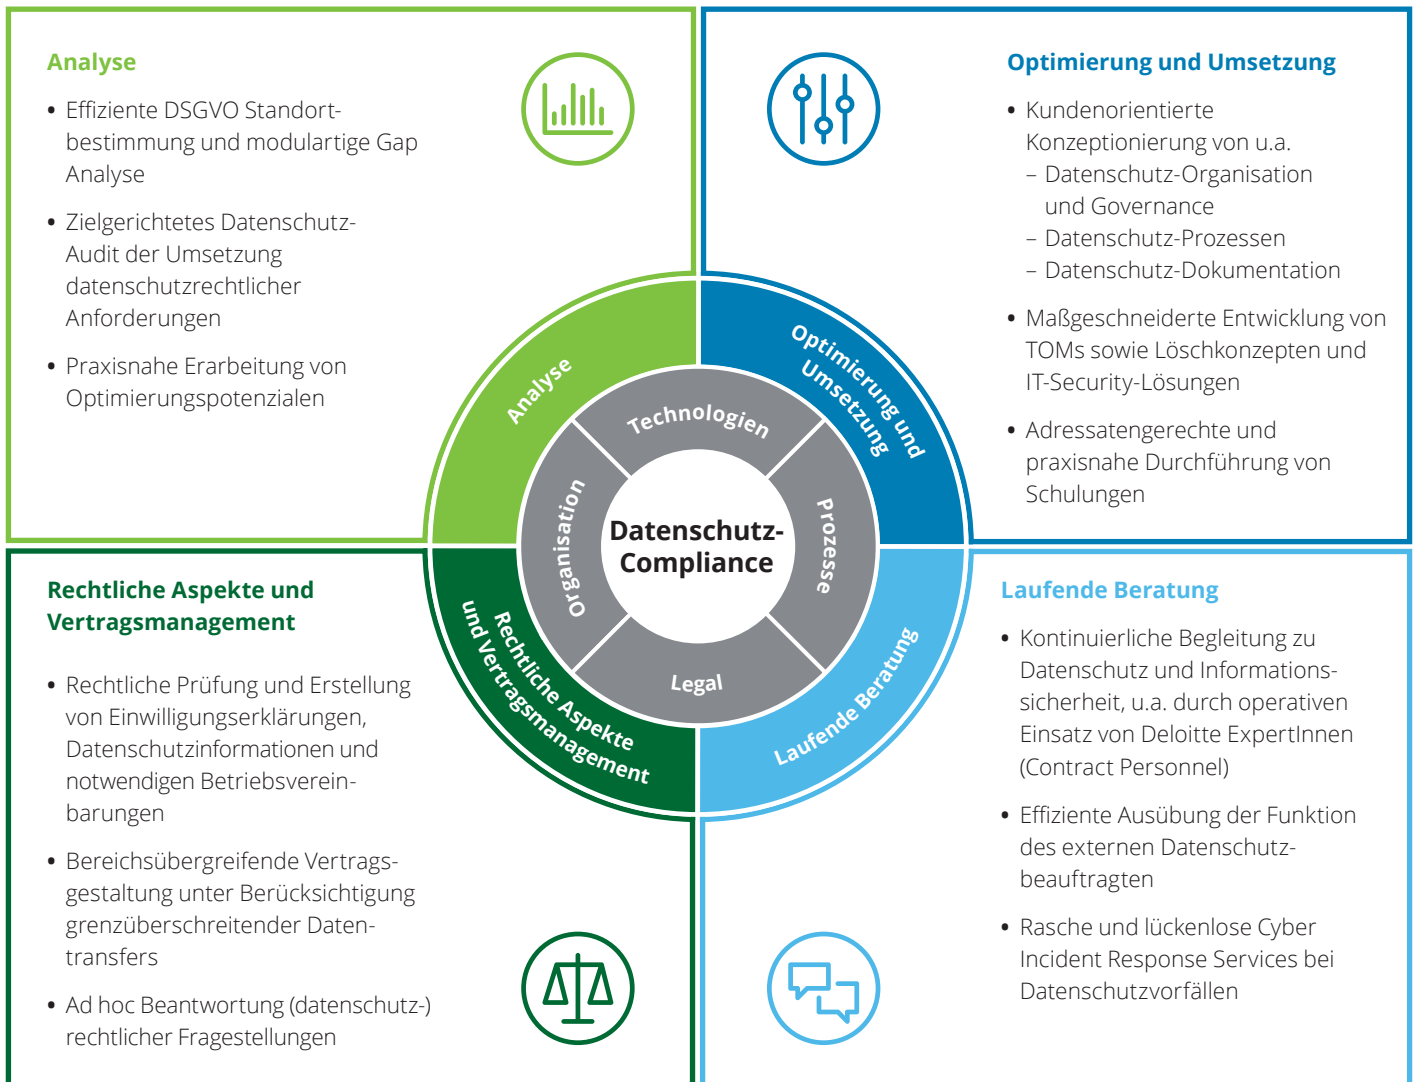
Analyse

- Effiziente DSGVO Standortbestimmung und modulartige Gap Analyse
- Zielgerichtetes Datenschutz-Audit der Umsetzung datenschutzrechtlicher Anforderungen
- Praxisnahe Erarbeitung von Optimierungspotenzialen

Optimierung und Umsetzung

- Kundenorientierte Konzeptionierung von u.a.
  – Datenschutz-Organisation und Governance
  – Datenschutz-Prozessen
  – Datenschutz-Dokumentation
- Maßgeschneiderte Entwicklung von TOMs sowie Löschkonzepten und IT-Security-Lösungen
- Adressatengerechte und praxisnahe Durchführung von Schulungen

Analyse
Optimierung und Umsetzung
Technologien
Organisation
Prozesse
Datenschutz-Compliance
Legal
Rechtliche Aspekte und Vertragsmanagement
Laufende Beratung

Rechtliche Aspekte und Vertragsmanagement

- Rechtliche Prüfung und Erstellung von Einwilligungserklärungen, Datenschutzinformationen und notwendigen Betriebsvereinbarungen
- Bereichsübergreifende Vertragsgestaltung unter Berücksichtigung grenzüberschreitender Datentransfers
- Ad hoc Beantwortung (datenschutz-) rechtlicher Fragestellungen

Laufende Beratung

- Kontinuierliche Begleitung zu Datenschutz und Informationssicherheit, u.a. durch operativen Einsatz von Deloitte ExpertInnen (Contract Personnel)
- Effiziente Ausübung der Funktion des externen Datenschutzbeauftragten
- Rasche und lückenlose Cyber Incident Response Services bei Datenschutzvorfällen